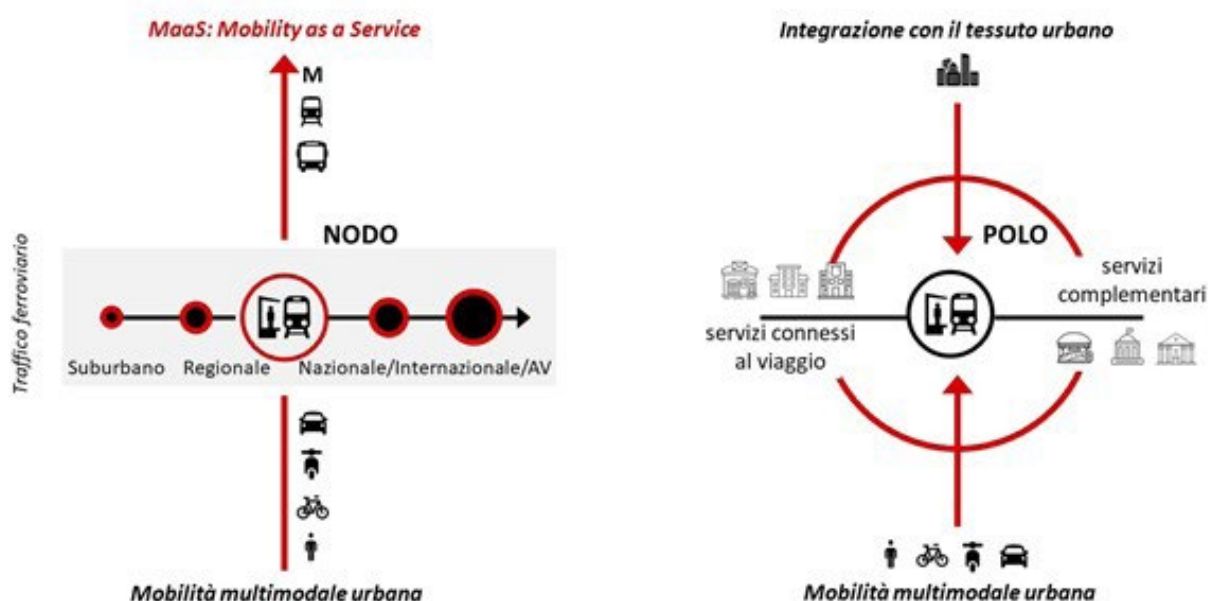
MaaS: Mobility as a Service

M

NODO

Traffico ferroviario

Suburbano Regionale Nazionale/Internazionale/AV

Mobilità multimodale urbana

Integrazione con il tessuto urbano

POLO

servizi complementari

servizi connessi al viaggio

Mobilità multimodale urbana